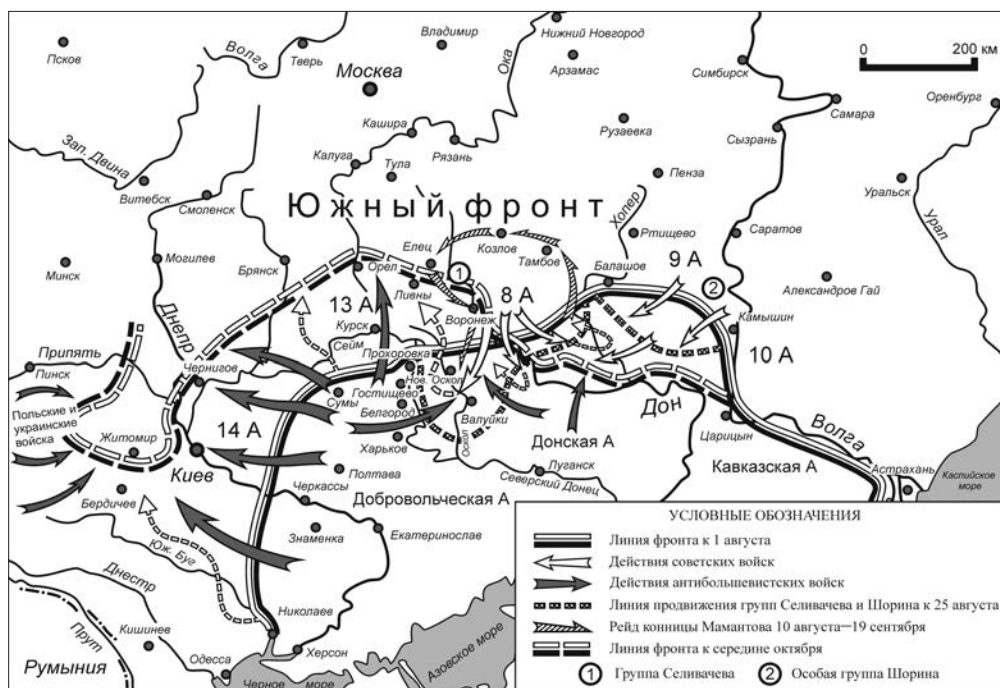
Псков
Волга
Тверь
Владимир
Нижний Новгород
Москва
Ока
Арзамас
Симбирск
0
200 км
Оренбург
Зап. Двина
Кашира
Рузаевка
Сызрань
Самара
Калуга
Рязань
Тула
Витебск
Смоленск
Пенза
Уральск
Урал
Южный фронт
Хопер
Ртищево
Саратов
Минск
Могилев
Брянск
Елец
Козлов
Тамбов
Балашов
9 А
Орел
1
2
Александров Гай
Ливны
8 А
13 А
Курск
Воронеж
Камышин
Днепр
Сейм
Припять
Пинск
Прохоровка
10 А
Чернигов
Гостищево
Нов. Оскол
Польские и украинские войска
Сумы
Белгород
Дон
Валуйки
Житомир
14 А
Оскол
Донская А
Харьков
Царицын
Волга
Киев
Полтава
Луганск
Кавказская А
Астрахань
Черкассы
Северский Донец
Каспийское море
Бердичев
Добровольческая А
Знаменка
Екатеринослав
Юж. Буг
Днестр
Николаев
Прут
Кишинев
Одесса
Азовское море
Херсон
Румыния
Черное море

УСЛОВНЫЕ ОБОЗНАЧЕНИЯ
Линия фронта к 1 августа
Действия советских войск
Действия антибольшевистских войск
Линия продвижения групп Селивачева и Шорина к 25 августа
Рейд конницы Мамантова 10 августа—19 сентября
Линия фронта к середине октября
1 Группа Селивачева
2 Особая группа Шорина